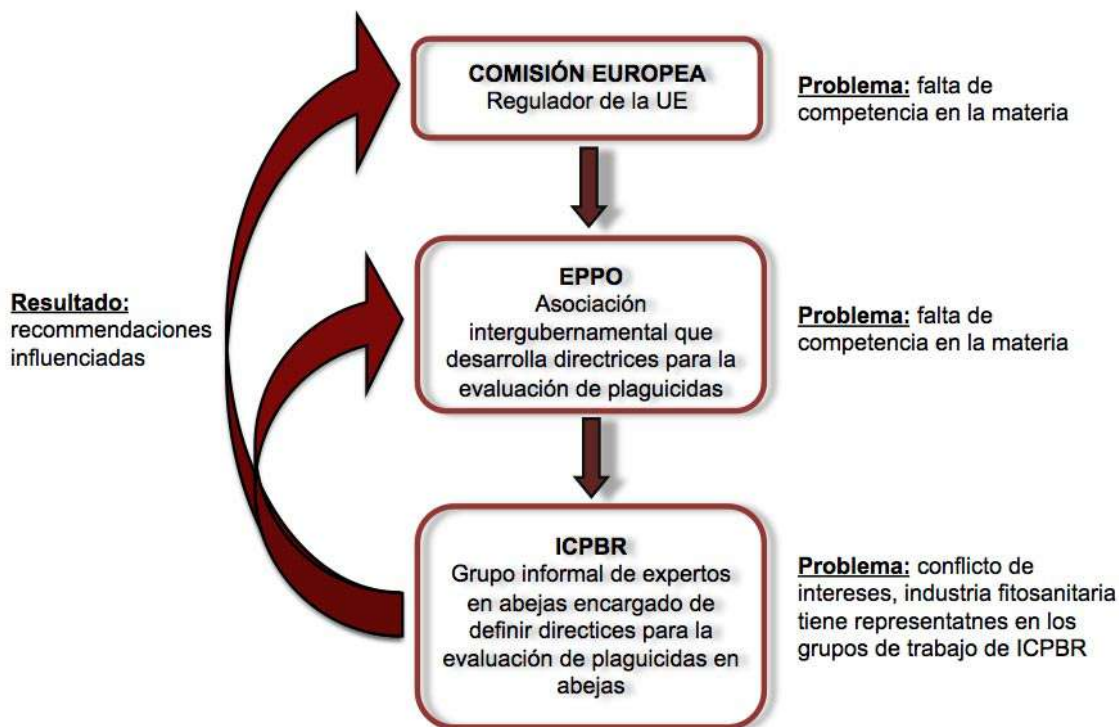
COMISIÓN EUROPEA
Regulador de la UE

Problema: falta de competencia en la materia

Resultado: recommendaciones influenciadas

EPPO
Asociación intergubernamental que desarrolla directrices para la evaluación de plaguicidas

Problema: falta de competencia en la materia

ICPBR
Grupo informal de expertos en abejas encargado de definir directices para la evaluación de plaguicidas en abejas

Problema: conflicto de intereses, industria fitosanitaria tiene representatnes en los grupos de trabajo de ICPBR